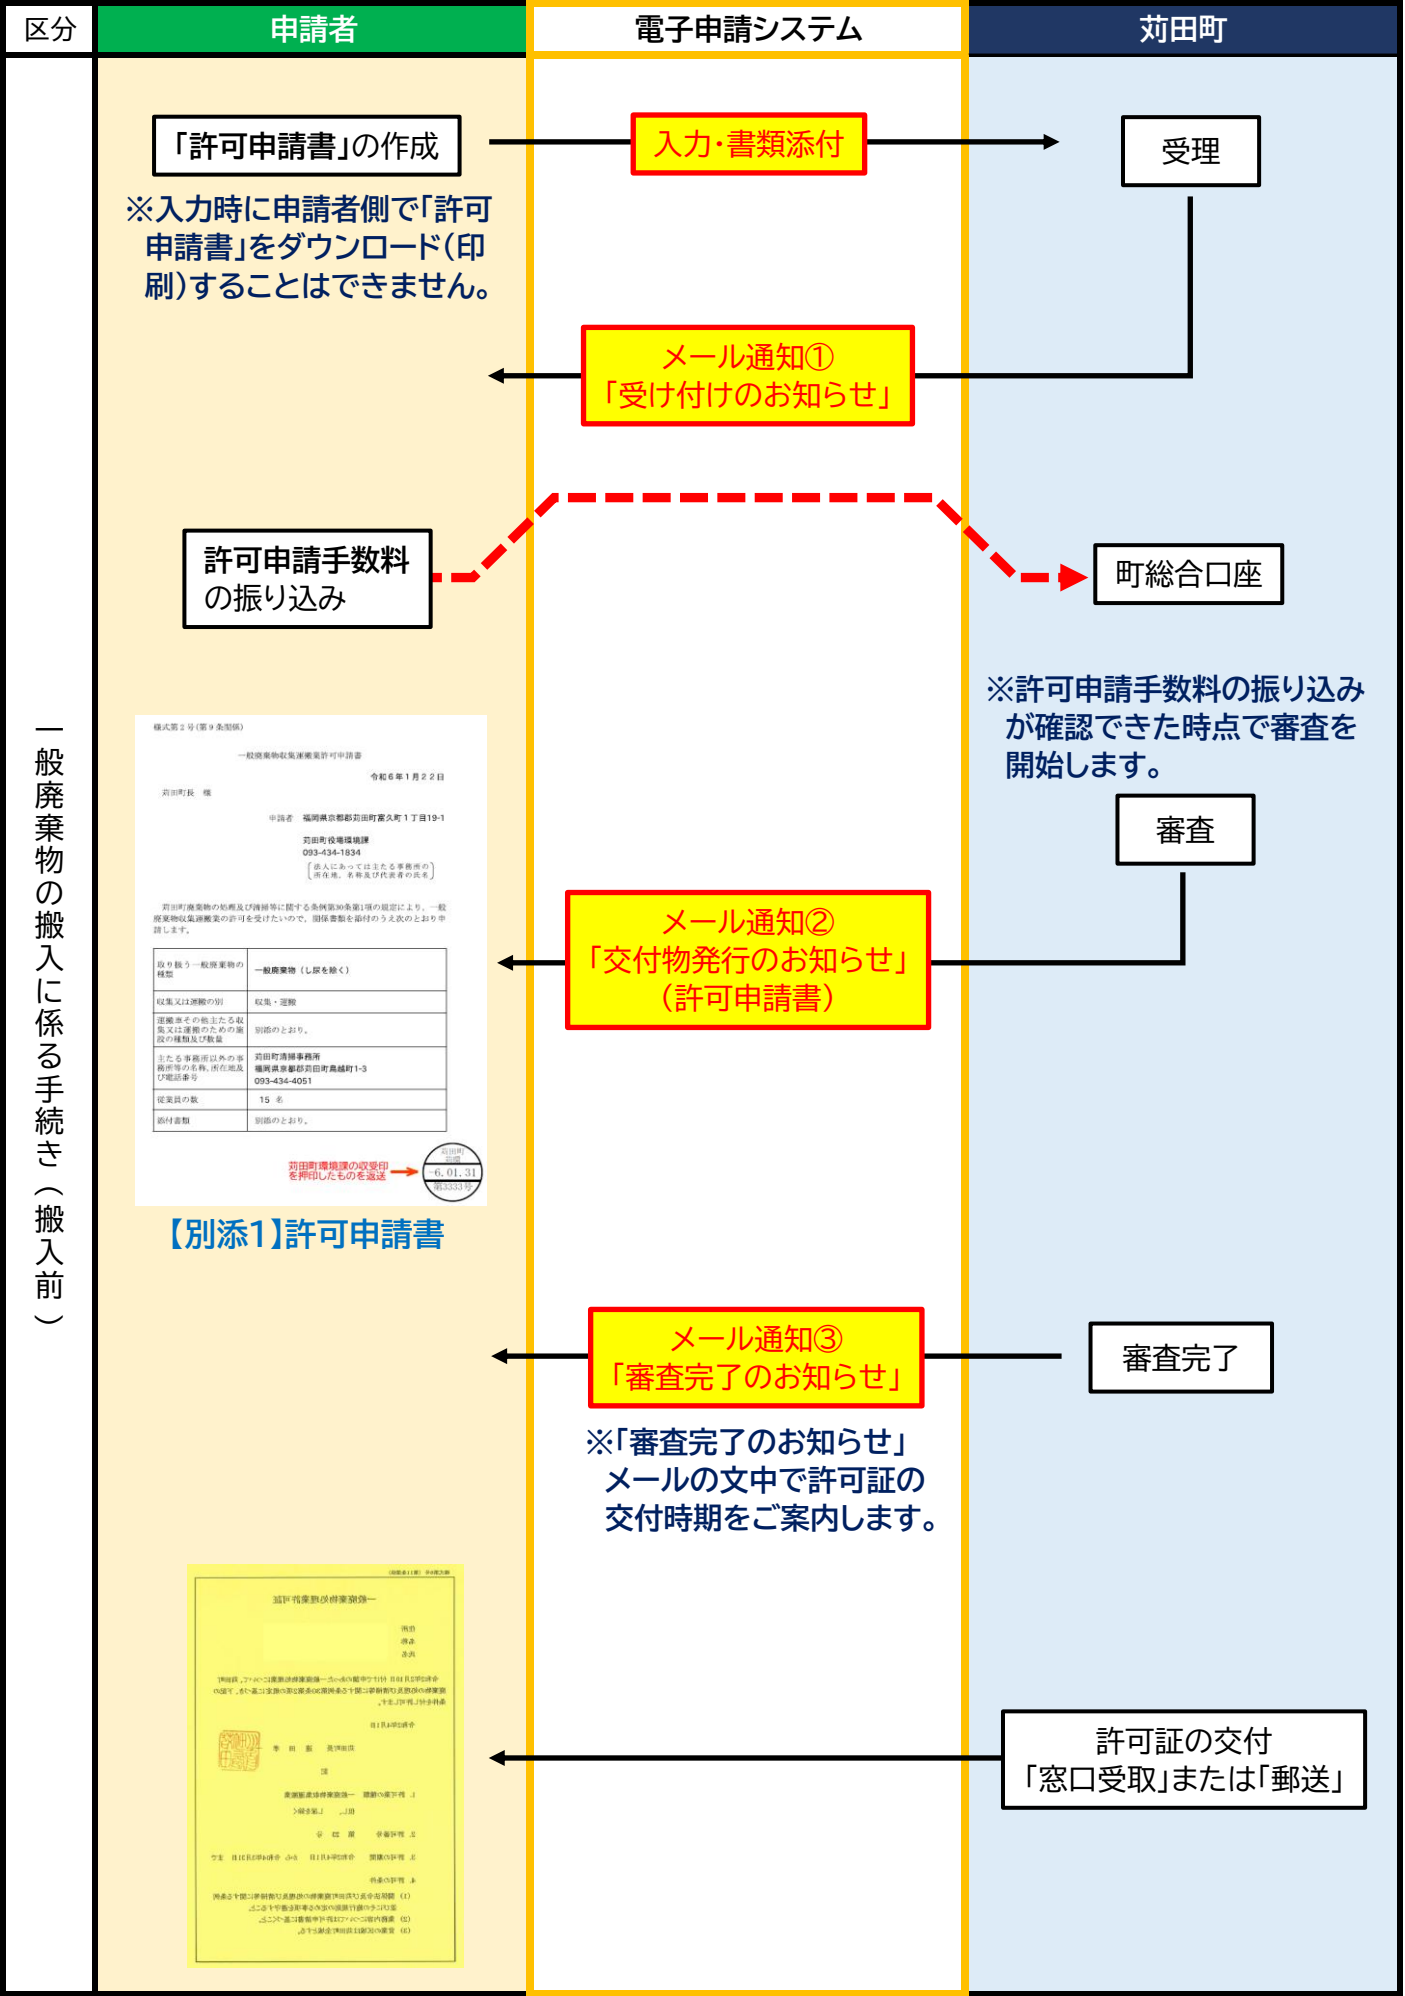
区分

申請者

電子申請システム

苅田町

一般廃棄物の搬入に係る手続き（搬入前）

「許可申請書」の作成

入力·書類添付

受理

※入力時に申請者側で「許可申請書」をダウンロード（印刷）することはできません。

メール通知①
「受け付けのお知らせ」

許可申請手数料の振り込み

町総合口座

※許可申請手数料の振り込みが確認できた時点で審査を開始します。

審査

様式第２号（第９条関係）

一般廃棄物収集運搬業許可申請書

令和６年１月２２日

苅田町長　様

申請者　福岡県京都郡苅田町富久町１丁目19-1

苅田町役場環境課
093-434-1834

| 取り扱う一般廃棄物の種類 | 一般廃棄物（し尿を除く） |
|---|---|
| 収集又は運搬の別 | 収集・運搬 |
| 運搬車その他主たる収集又は運搬のための施設の種類及び数量 | 別添のとおり。 |
| 主たる事務所以外の事務所等の名称、所在地及び電話番号 | 苅田町清掃事務所 福岡県京都郡苅田町鳥越町1-3 093-434-4051 |
| 従業員の数 | 15 名 |
| 添付書類 | 別添のとおり。 |

苅田町環境課の収受印を押印したものを返送

苅田町 6.01.31 第3333号

メール通知②
「交付物発行のお知らせ」
（許可申請書）

【別添1】許可申請書

メール通知③
「審査完了のお知らせ」

審査完了

※「審査完了のお知らせ」メールの文中で許可証の交付時期をご案内します。

許可証の交付
「窓口受取」または「郵送」